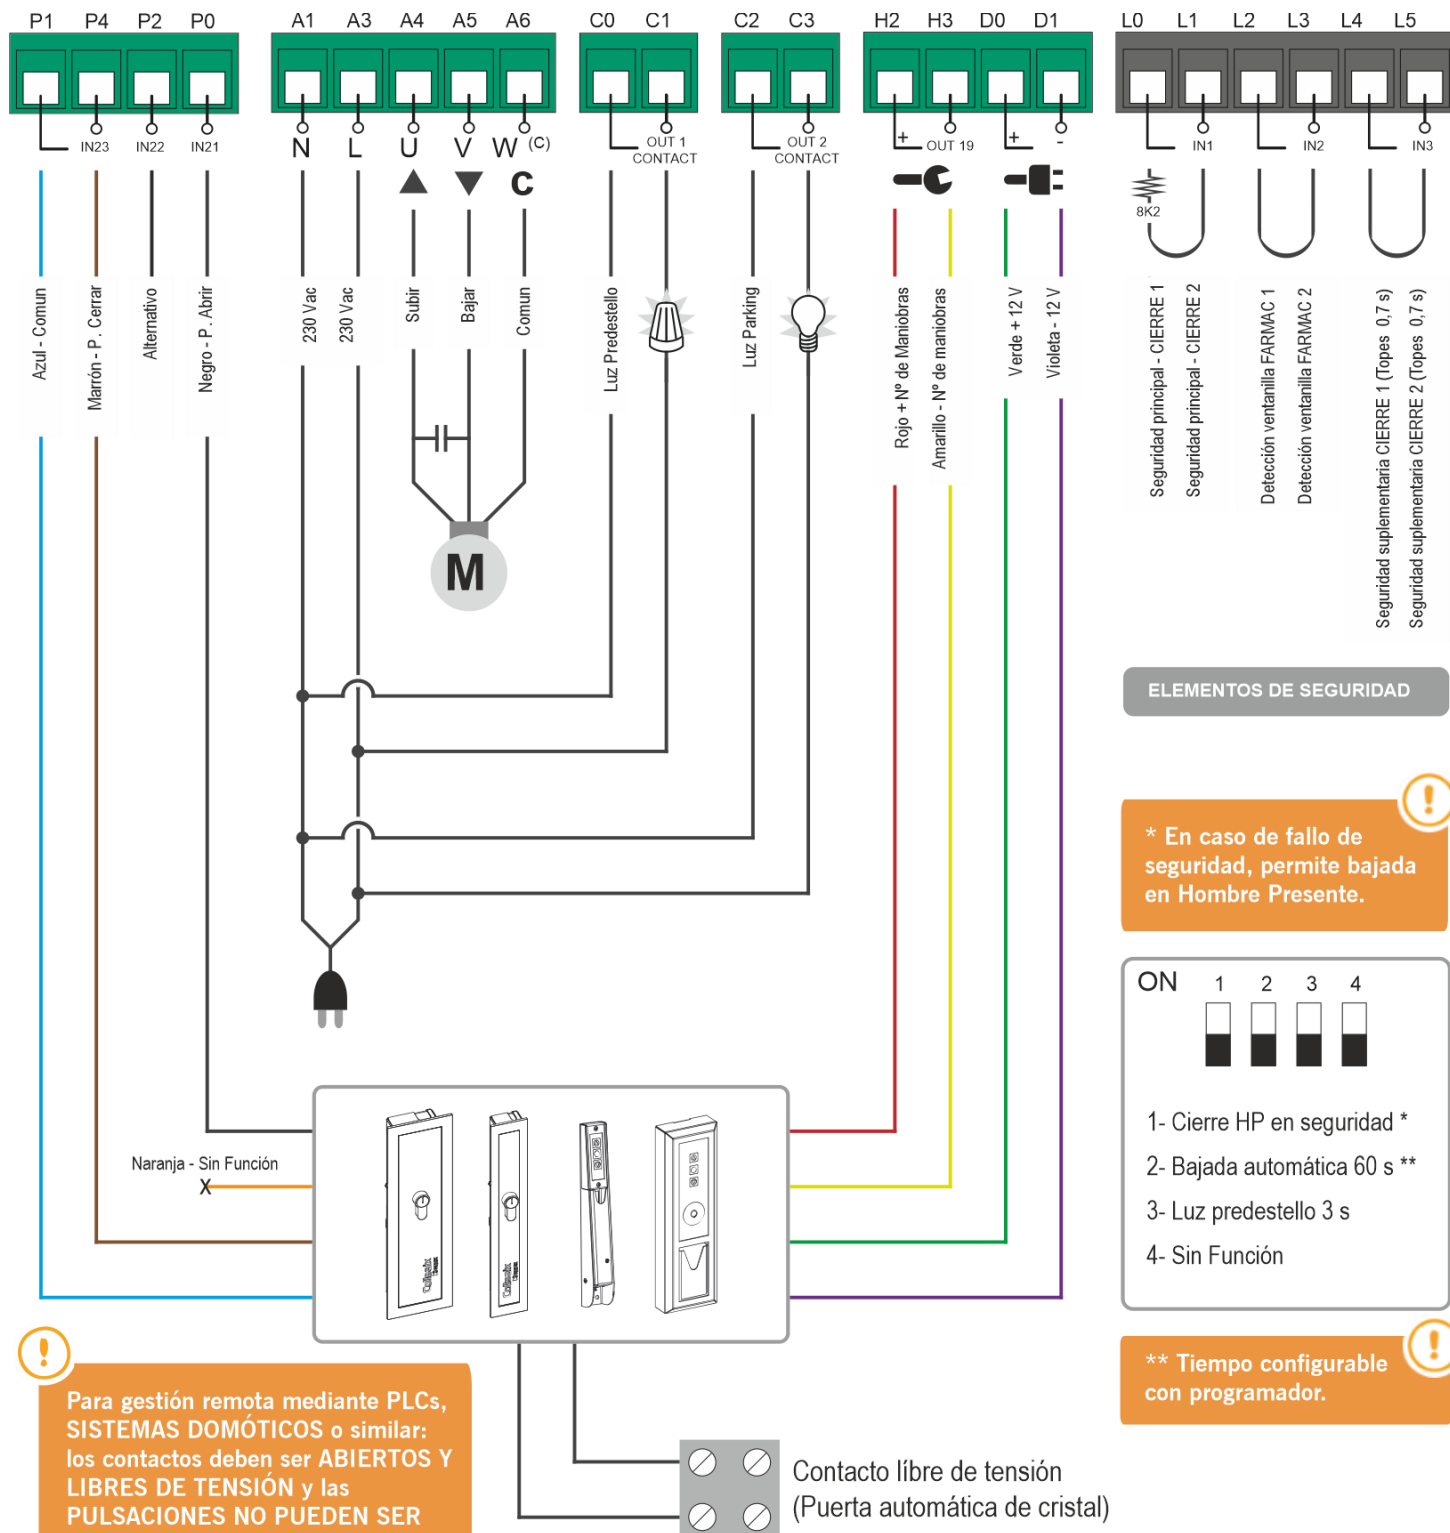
P1 P4 P2 P0

IN23 IN22 IN21

A1 A3 A4 A5 A6

N L U V W (C)

C

C0 C1

OUT 1 CONTACT

C2 C3

OUT 2 CONTACT

H2 H3 D0 D1

+ OUT 19

+ -

L0 L1 L2 L3 L4 L5

IN1 IN2 IN3

8K2

Azul - Comun

Marrón - P. Cerrar

Alternativo

Negro - P. Abrir

230 Vac

230 Vac

Subir

Bajar

Comun

Luz Predestello

Luz Parking

Rojo + Nº de Maniobras

Amarillo - Nº de maniobras

Verde + 12 V

Violeta - 12 V

Seguridad principal - CIERRE 1

Seguridad principal - CIERRE 2

Detección ventanilla FARMAC 1

Detección ventanilla FARMAC 2

Seguridad suplementaria CIERRE 1 (Topes 0,7 s)

Seguridad suplementaria CIERRE 2 (Topes 0,7 s)

M

ELEMENTOS DE SEGURIDAD

* En caso de fallo de seguridad, permite bajada en Hombre Presente.

ON 1 2 3 4

1- Cierre HP en seguridad *

2- Bajada automática 60 s **

3- Luz predestello 3 s

4- Sin Función

** Tiempo configurable con programador.

Naranja - Sin Función

X

Para gestión remota mediante PLCs, SISTEMAS DOMÓTICOS o similar: los contactos deben ser ABIERTOS Y LIBRES DE TENSIÓN y las PULSACIONES NO PUEDEN SER

Contacto libre de tensión
(Puerta automática de cristal)